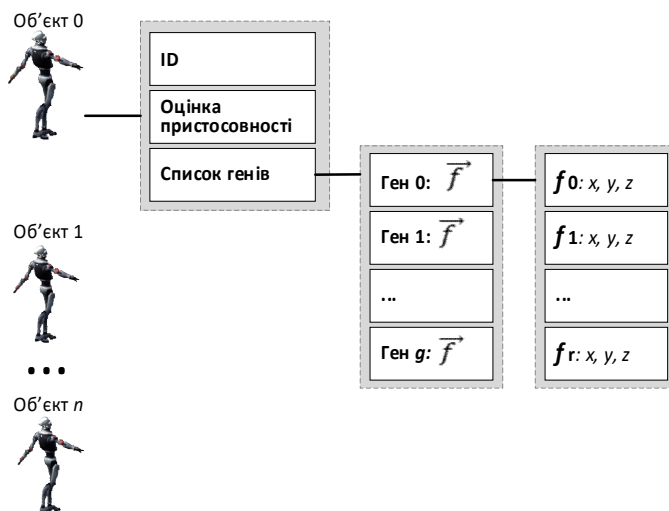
Об'єкт 0

ID

Оцінка пристосовності

Список генів

Ген 0: $\overrightarrow{f}$

Ген 1: $\overrightarrow{f}$

...

Ген g: $\overrightarrow{f}$

$f$0: x, y, z

$f$1: x, y, z

...

$f$r: x, y, z

Об'єкт 1

...

Об'єкт n